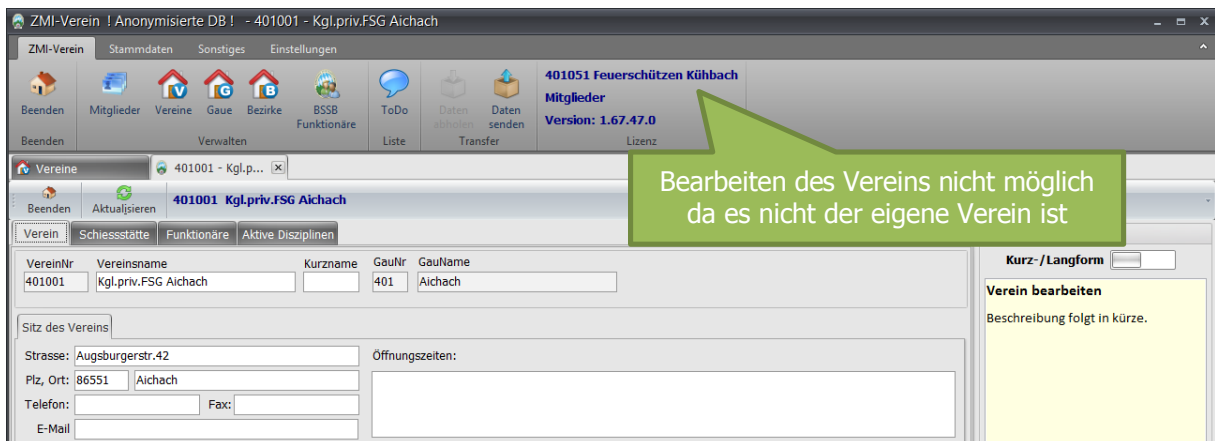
ZMI-Verein ! Anonymisierte DB ! - 401001 - Kgl.priv.FSG Aichach

ZMI-Verein | Stammdaten | Sonstiges | Einstellungen

Beenden
Beenden

Mitglieder | Vereine | Gaue | Bezirke | BSSB Funktionäre
Verwalten

ToDo
Liste

Daten abholen | Daten senden
Transfer

401051 Feuerschützen Kühbach
Mitglieder
Version: 1.67.47.0
Lizenz

Vereine | 401001 - Kgl.p...

Beenden | Aktualisieren

401001 Kgl.priv.FSG Aichach

Bearbeiten des Vereins nicht möglich da es nicht der eigene Verein ist

Verein | Schiessstätte | Funktionäre | Aktive Disziplinen

VereinNr: 401001
Vereinsname: Kgl.priv.FSG Aichach
Kurzname:
GauNr: 401
GauName: Aichach

Sitz des Vereins

Strasse: Augsburgerstr.42
Plz, Ort: 86551 Aichach
Telefon:
Fax:
E-Mail

Öffnungszeiten:

Kurz-/Langform

Verein bearbeiten

Beschreibung folgt in kürze.